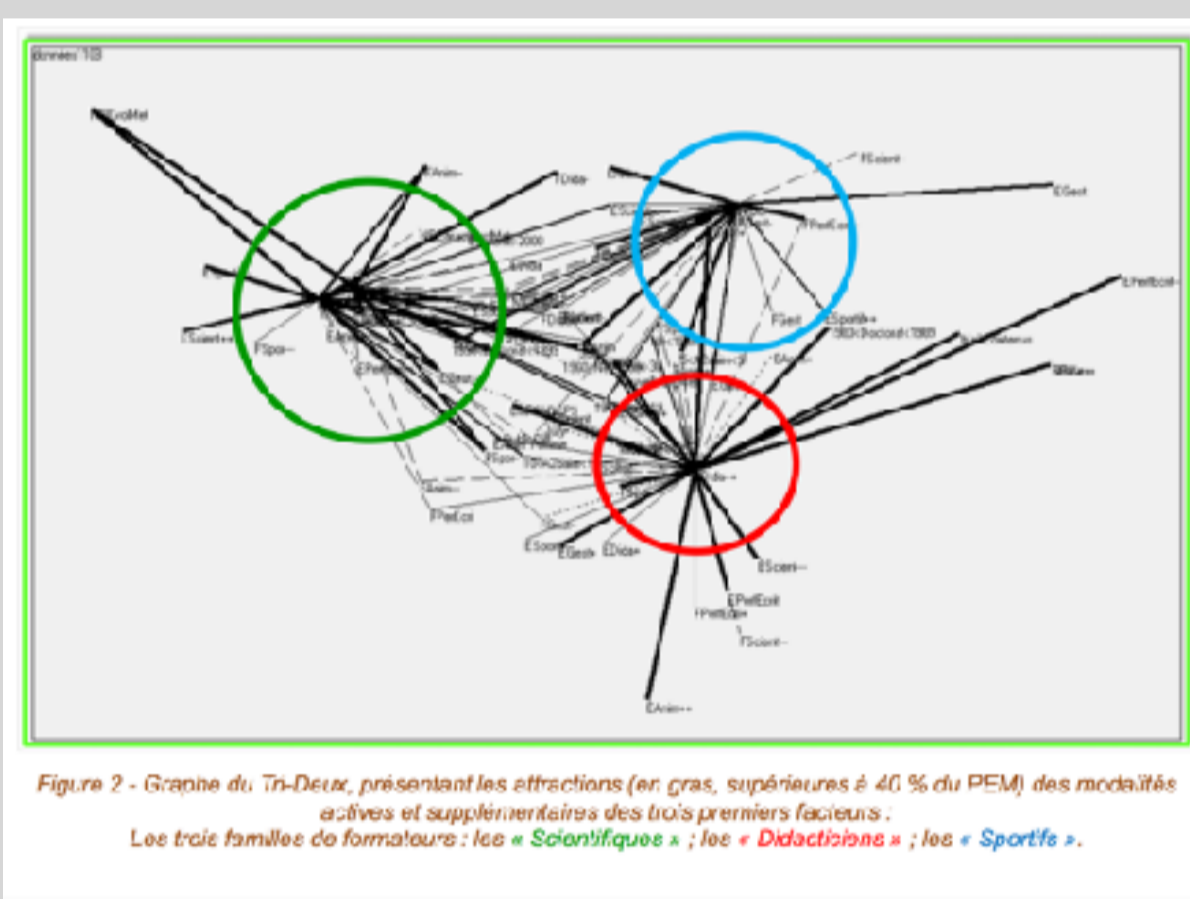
données 103

FExpMet

EAnim–

TDid

FScient

EGest

FPefEcol

EPefEcol

FScient++

FSpo–

EAnim

FPef

FGest

ESportif+

1980Doctorat1990

ESport–

FPefEcol

ESciens–

EDida

EGest

EScient

FPefEco

EPefEcol

FPefEco+

FScient–

EAnim++

Figure 2 - Graphe du Tri-Deux, présentant les attractions (en gras, supérieures à 40 % du PEM) des modalités actives et supplémentaires des trois premiers facteurs :
Les trois familles de formateurs : les « Scientifiques » ; les « Didacticiens » ; les « Sportifs ».